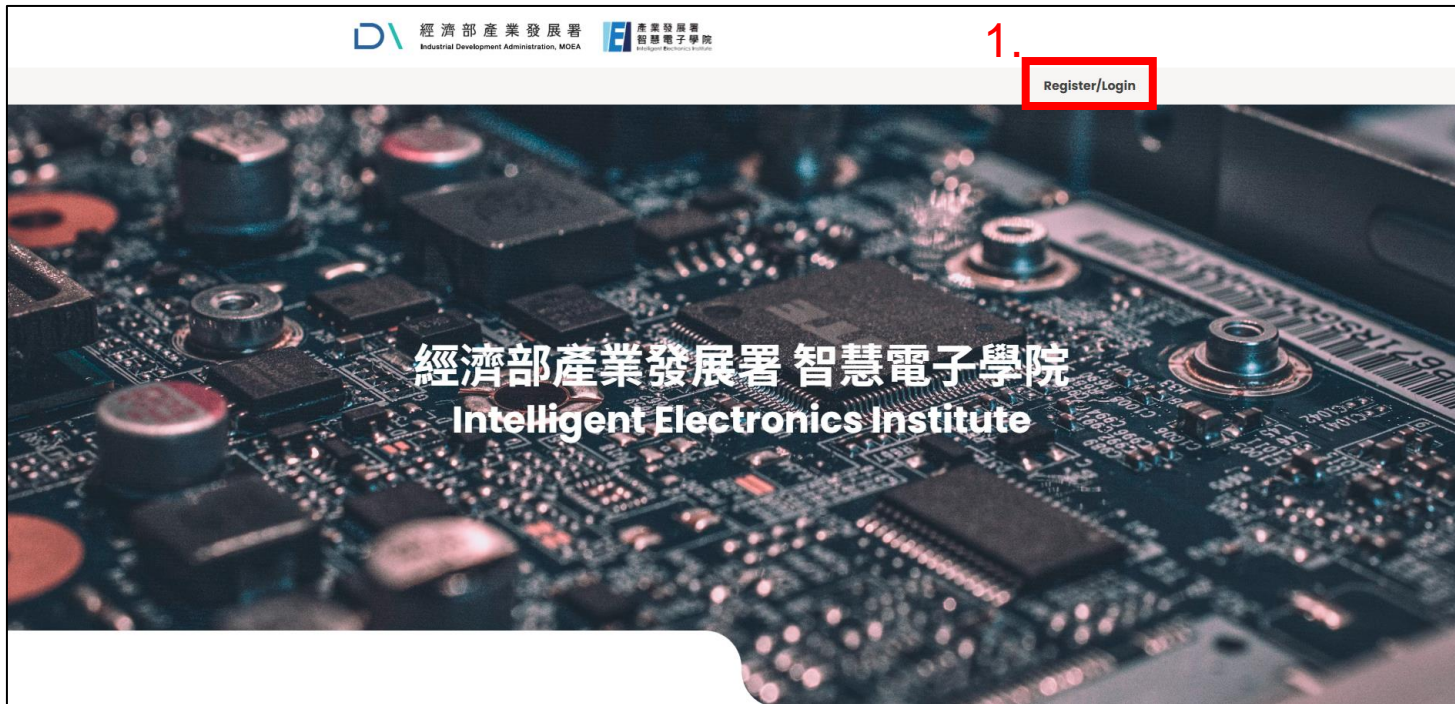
經濟部產業發展署
Industrial Development Administration, MOEA

產業發展署
智慧電子學院
Intelligent Electronics Institute

1.

Register/Login

經濟部產業發展署 智慧電子學院
Intelligent Electronics Institute